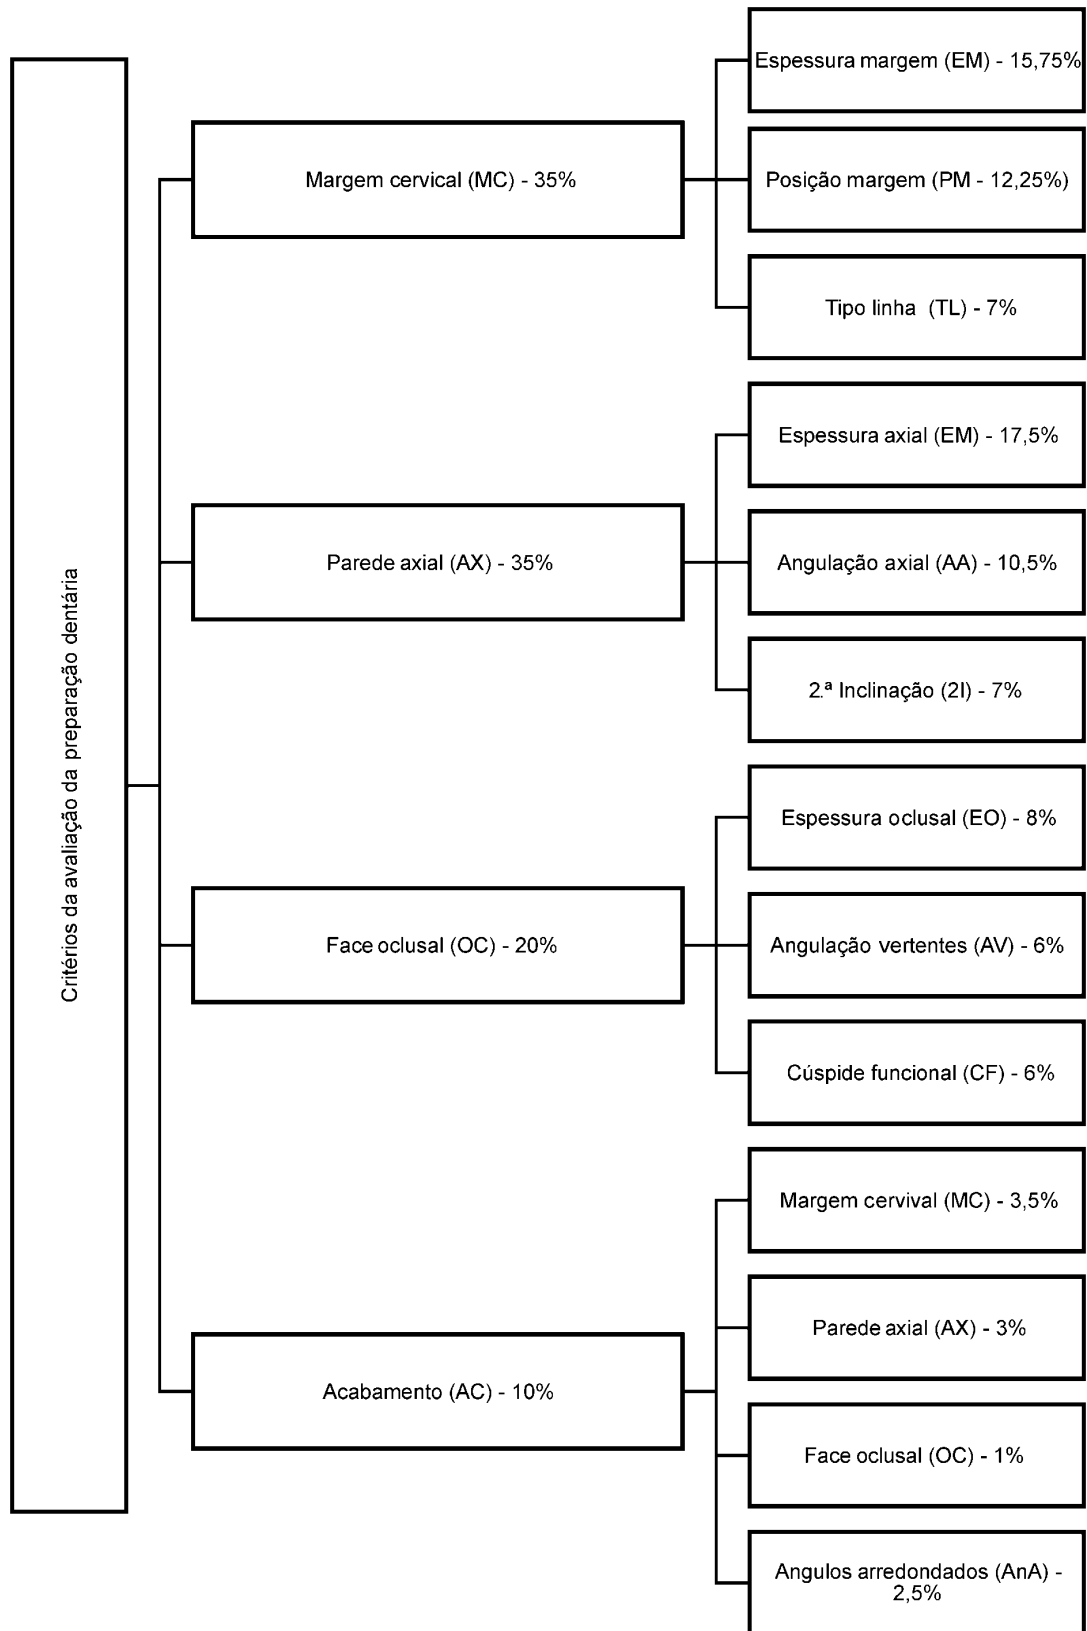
Critérios da avaliação da preparação dentária

Margem cervical (MC) - 35%

Espessura margem (EM) - 15,75%

Posição margem (PM - 12,25%)

Tipo linha (TL) - 7%

Parede axial (AX) - 35%

Espessura axial (EM) - 17,5%

Angulação axial (AA) - 10,5%

2.ª Inclinação (2I) - 7%

Face oclusal (OC) - 20%

Espessura oclusal (EO) - 8%

Angulação vertentes (AV) - 6%

Cúspide funcional (CF) - 6%

Acabamento (AC) - 10%

Margem cervival (MC) - 3,5%

Parede axial (AX) - 3%

Face oclusal (OC) - 1%

Angulos arredondados (AnA) - 2,5%